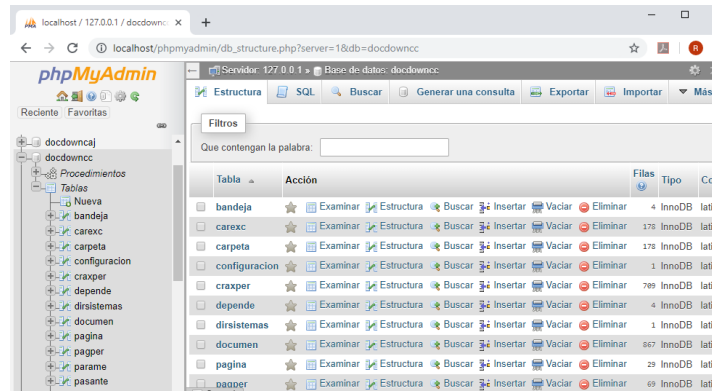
localhost / 127.0.0.1 / docdowncc ×

localhost/phpmyadmin/db_structure.php?server=1&db=docdowncc

phpMyAdmin

Reciente Favoritas

docdowncaj
docdowncc
Procedimientos
Tablas
Nueva
bandeja
carexc
carpeta
configuracion
craxper
depende
dirsistemas
documen
pagina
pagper
parame
pasante

Servidor: 127.0.0.1 » Base de datos: docdowncc

Estructura SQL Buscar Generar una consulta Exportar Importar Más

Filtros

Que contengan la palabra:

| Tabla | Acción | | | | | | Filas | Tipo | Co |
|---|---|---|---|---|---|---|---|---|---|
| bandeja | Examinar | Estructura | Buscar | Insertar | Vaciar | Eliminar | 4 | InnoDB | lat |
| carexc | Examinar | Estructura | Buscar | Insertar | Vaciar | Eliminar | 178 | InnoDB | lat |
| carpeta | Examinar | Estructura | Buscar | Insertar | Vaciar | Eliminar | 178 | InnoDB | lat |
| configuracion | Examinar | Estructura | Buscar | Insertar | Vaciar | Eliminar | 1 | InnoDB | lat |
| craxper | Examinar | Estructura | Buscar | Insertar | Vaciar | Eliminar | 709 | InnoDB | lat |
| depende | Examinar | Estructura | Buscar | Insertar | Vaciar | Eliminar | 4 | InnoDB | lat |
| dirsistemas | Examinar | Estructura | Buscar | Insertar | Vaciar | Eliminar | 1 | InnoDB | lat |
| documen | Examinar | Estructura | Buscar | Insertar | Vaciar | Eliminar | 867 | InnoDB | lat |
| pagina | Examinar | Estructura | Buscar | Insertar | Vaciar | Eliminar | 29 | InnoDB | lat |
| pagper | Examinar | Estructura | Buscar | Insertar | Vaciar | Eliminar | 69 | InnoDB | lat |